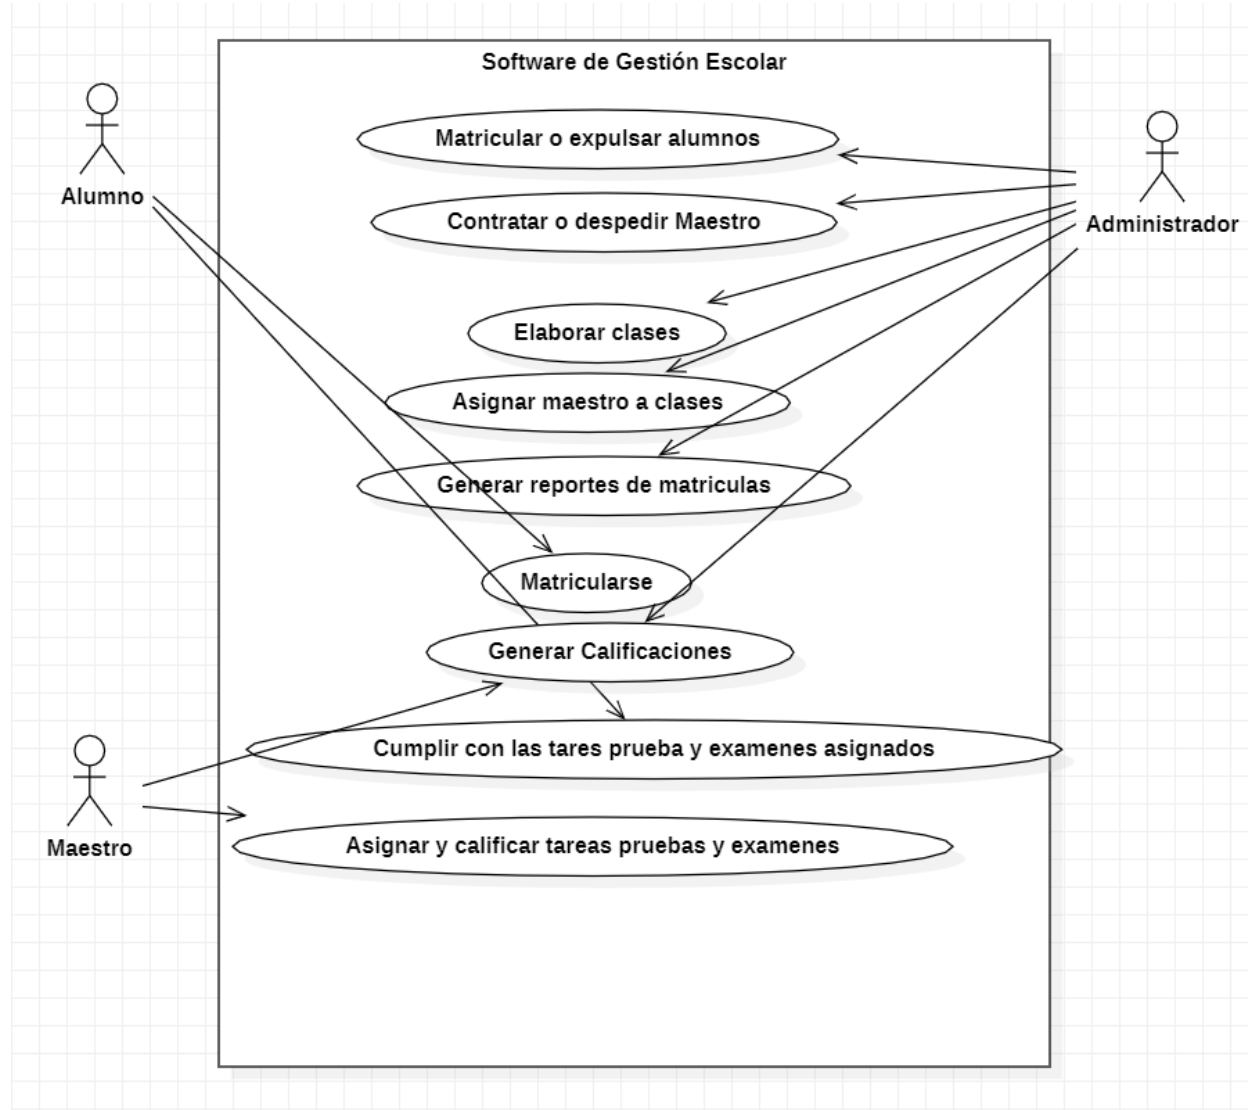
Software de Gestión Escolar

Alumno

Matricular o expulsar alumnos

Contratar o despedir Maestro

Administrador

Elaborar clases

Asignar maestro a clases

Generar reportes de matriculas

Matricularse

Generar Calificaciones

Cumplir con las tares prueba y examenes asignados

Maestro

Asignar y calificar tareas pruebas y examenes